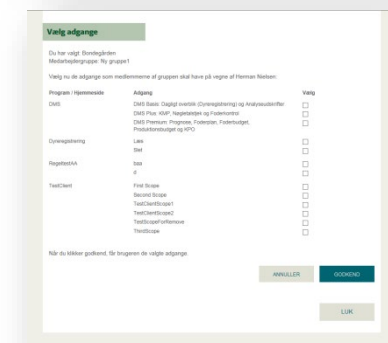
Vælg adgange

Du har valgt: Bondegården
Medarbejdergruppe: Ny gruppe1

Vælg nu de adgange som medlemmerne af gruppen skal have på vegne af Herman Nielsen:

| Program / Hjemmeside | Adgang | Vælg |
|---|---|---|
| DMS | DMS Basis: Dagligt overblik (Gyneregistrering) og Analyseudskrifter | ☐ |
| | DMS Plus: KMP, Nøgletalsfjet og Foderkontrol | ☐ |
| | DMS Premium: Prognose, Foderplan, Foderbudget, Produktionsbudget og KPO | ☐ |
| Gyneregistrering | Læs | ☐ |
| | Skriv | ☐ |
| RegeltestAA | bas | ☐ |
| | d | ☐ |
| TestClient | First Scope | ☐ |
| | Second Scope | ☐ |
| | TestClientScope1 | ☐ |
| | TestClientScope2 | ☐ |
| | TestScopeForRemove | ☐ |
| | ThirdScope | ☐ |

Når du klikker godkend, får brugeren de valgte adgange.

ANNULLER GODKEND

LUK